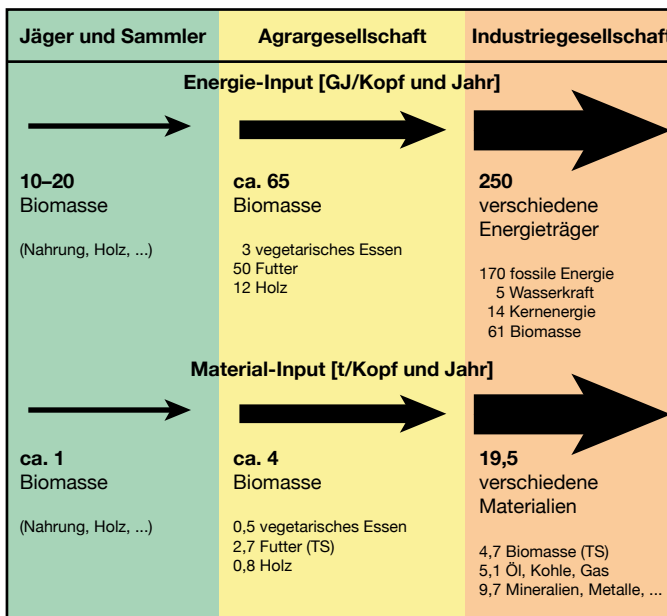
| Jäger und Sammler | Agrargesellschaft | Industriegesellschaft |
|---|---|---|

Energie-Input [GJ/Kopf und Jahr]

| Jäger und Sammler | Agrargesellschaft | Industriegesellschaft |
|---|---|---|
| **10–20** Biomasse | **ca. 65** Biomasse | **250** verschiedene Energieträger |
| (Nahrung, Holz, ...) | 3 vegetarisches Essen<br>50 Futter<br>12 Holz | 170 fossile Energie<br>5 Wasserkraft<br>14 Kernenergie<br>61 Biomasse |

Material-Input [t/Kopf und Jahr]

| Jäger und Sammler | Agrargesellschaft | Industriegesellschaft |
|---|---|---|
| **ca. 1** Biomasse | **ca. 4** Biomasse | **19,5** verschiedene Materialien |
| (Nahrung, Holz, ...) | 0,5 vegetarisches Essen<br>2,7 Futter (TS)<br>0,8 Holz | 4,7 Biomasse (TS)<br>5,1 Öl, Kohle, Gas<br>9,7 Mineralien, Metalle, ... |